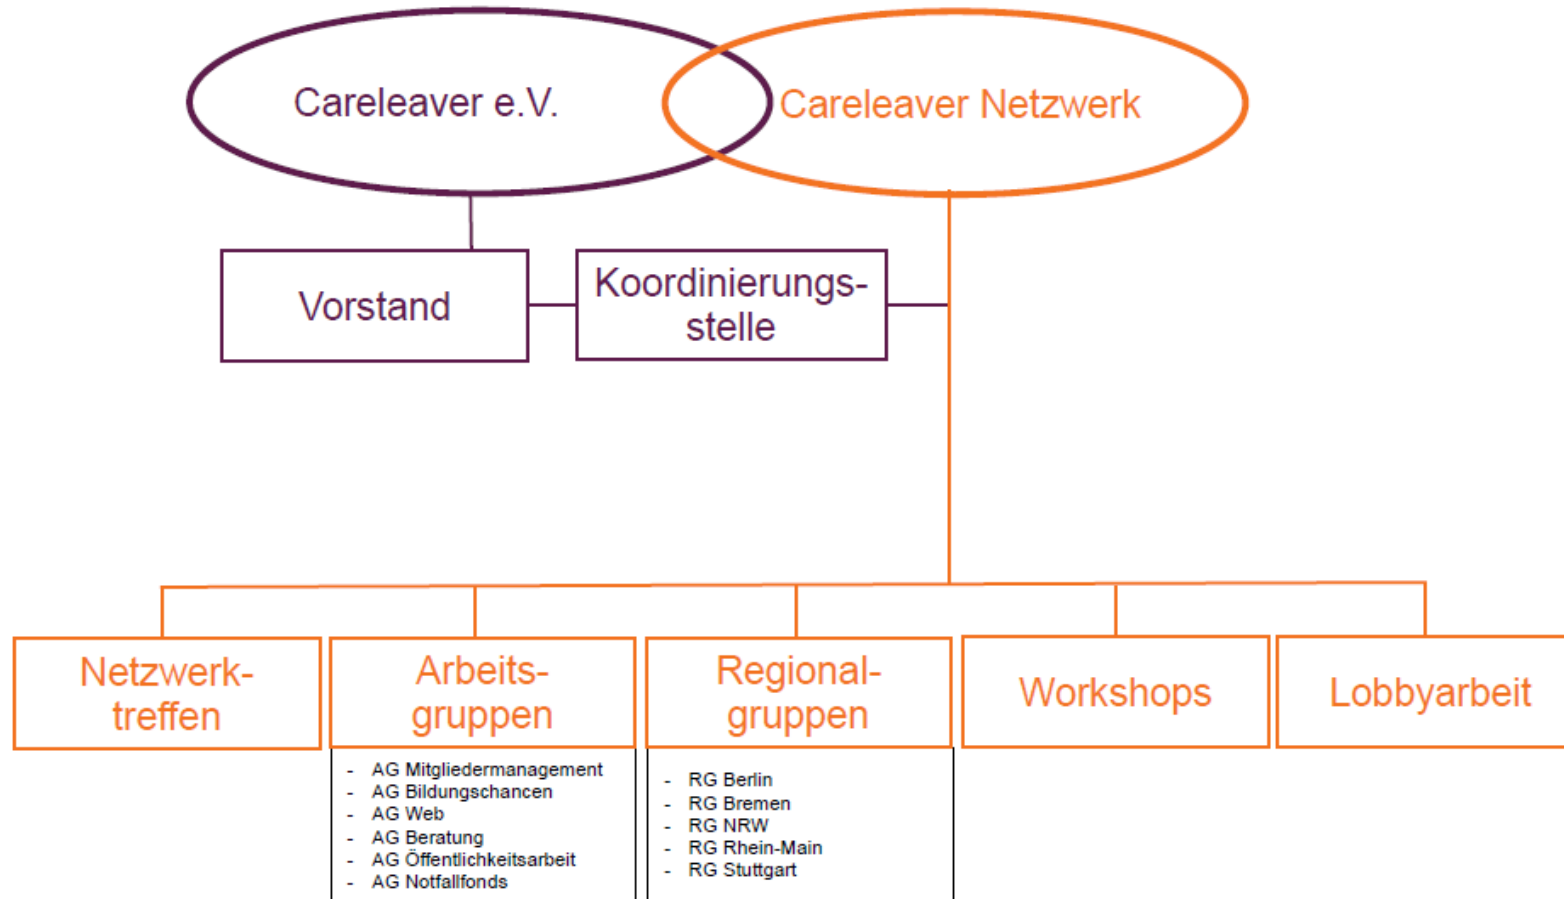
Careleaver e.V.

Careleaver Netzwerk

Vorstand

Koordinierungsstelle

Netzwerktreffen

Arbeitsgruppen

- AG Mitgliedermanagement
- AG Bildungschancen
- AG Web
- AG Beratung
- AG Öffentlichkeitsarbeit
- AG Notfallfonds

Regionalgruppen

- RG Berlin
- RG Bremen
- RG NRW
- RG Rhein-Main
- RG Stuttgart

Workshops

Lobbyarbeit